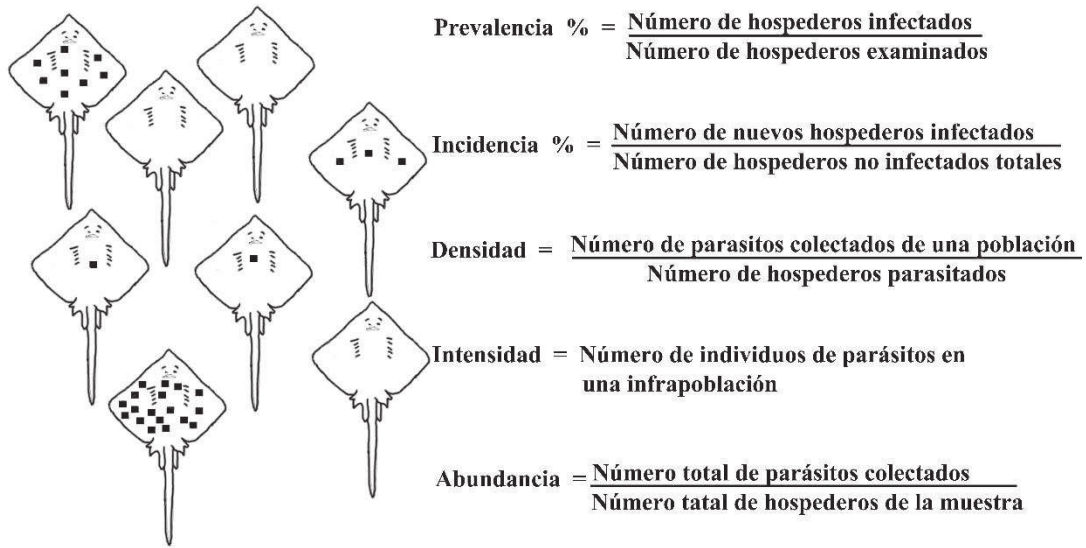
Prevalencia $\% = \frac{\text{Número de hospederos infectados}}{\text{Número de hospederos examinados}}$

Incidencia $\% = \frac{\text{Número de nuevos hospederos infectados}}{\text{Número de hospederos no infectados totales}}$

Densidad $= \frac{\text{Número de parasitos colectados de una población}}{\text{Número de hospederos parasitados}}$

Intensidad = Número de individuos de parásitos en una infrapoblación

Abundancia $= \frac{\text{Número total de parásitos colectados}}{\text{Número tatal de hospederos de la muestra}}$